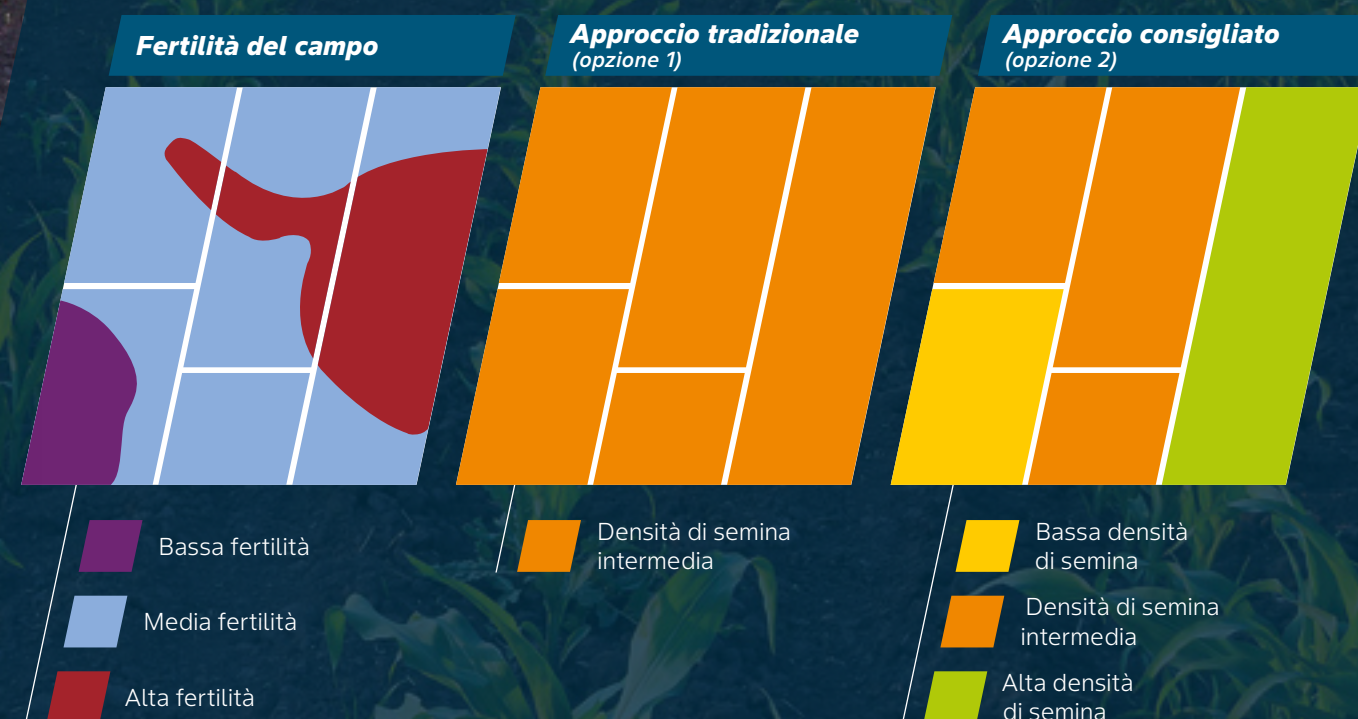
Fertilità del campo

Bassa fertilità

Media fertilità

Alta fertilità

Approccio tradizionale
(opzione 1)

Densità di semina intermedia

Approccio consigliato
(opzione 2)

Bassa densità di semina

Densità di semina intermedia

Alta densità di semina